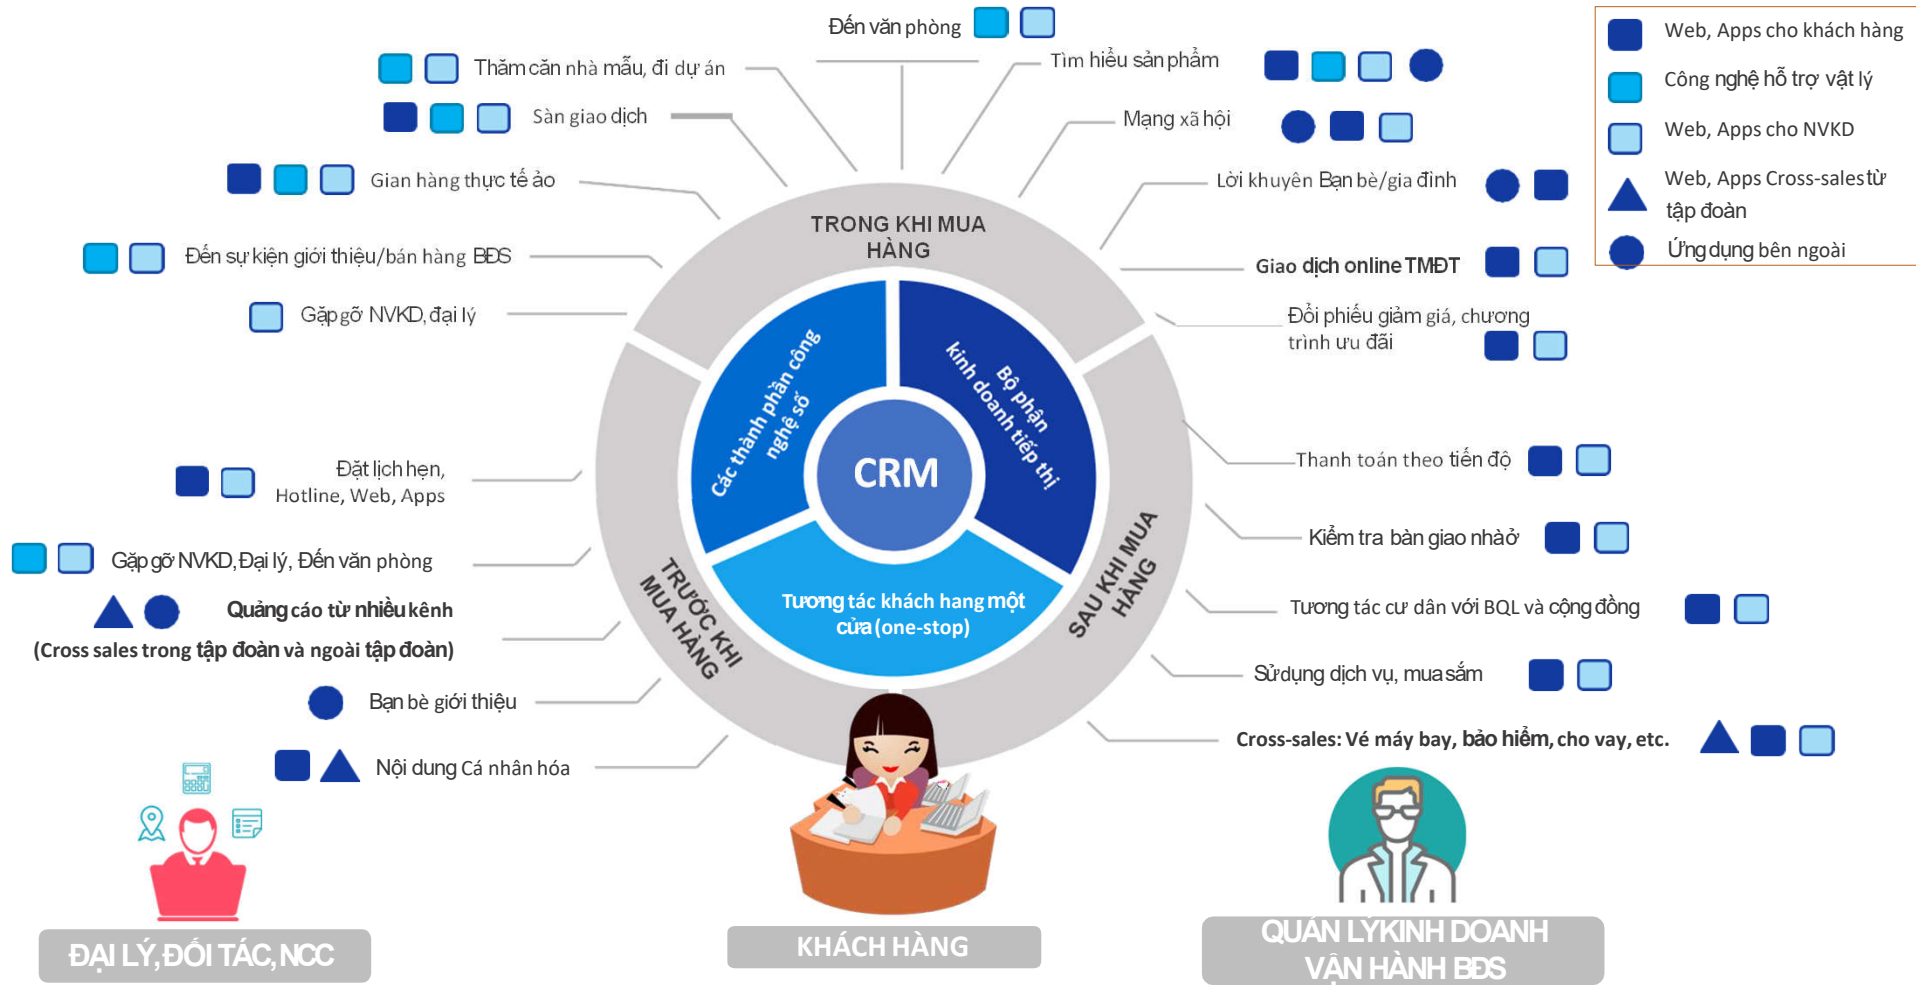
Web, Apps cho khách hàng
Công nghệ hỗ trợ vật lý
Web, Apps cho NVKD
Web, Apps Cross-sales từ tập đoàn
Ứng dụng bên ngoài

Đến văn phòng
Thăm căn nhà mẫu, đi dự án
Tìm hiểu sản phẩm
Sàn giao dịch
Mạng xã hội
Gian hàng thực tế ảo
Lời khuyên Bạn bè/gia đình
Đến sự kiện giới thiệu/bán hàng BĐS
Giao dịch online TMĐT
Gặp gỡ NVKD, đại lý
Đổi phiếu giảm giá, chương trình ưu đãi

TRONG KHI MUA HÀNG
Các thành phần công nghệ số
Bộ phận kinh doanh tiếp thị
CRM
Tương tác khách hang một cửa (one-stop)
TRƯỚC KHI MUA HÀNG
SAU KHI MUA HÀNG

Đặt lịch hẹn, Hotline, Web, Apps
Thanh toán theo tiến độ
Kiểm tra bàn giao nhà ở
Gặp gỡ NVKD, Đại lý, Đến văn phòng
Quảng cáo từ nhiều kênh
(Cross sales trong tập đoàn và ngoài tập đoàn)
Tương tác cư dân với BQL và cộng đồng
Sử dụng dịch vụ, mua sắm
Bạn bè giới thiệu
Cross-sales: Vé máy bay, bảo hiểm, cho vay, etc.
Nội dung Cá nhân hóa

ĐẠI LÝ, ĐỐI TÁC, NCC
KHÁCH HÀNG
QUẢN LÝ KINH DOANH VẬN HÀNH BĐS